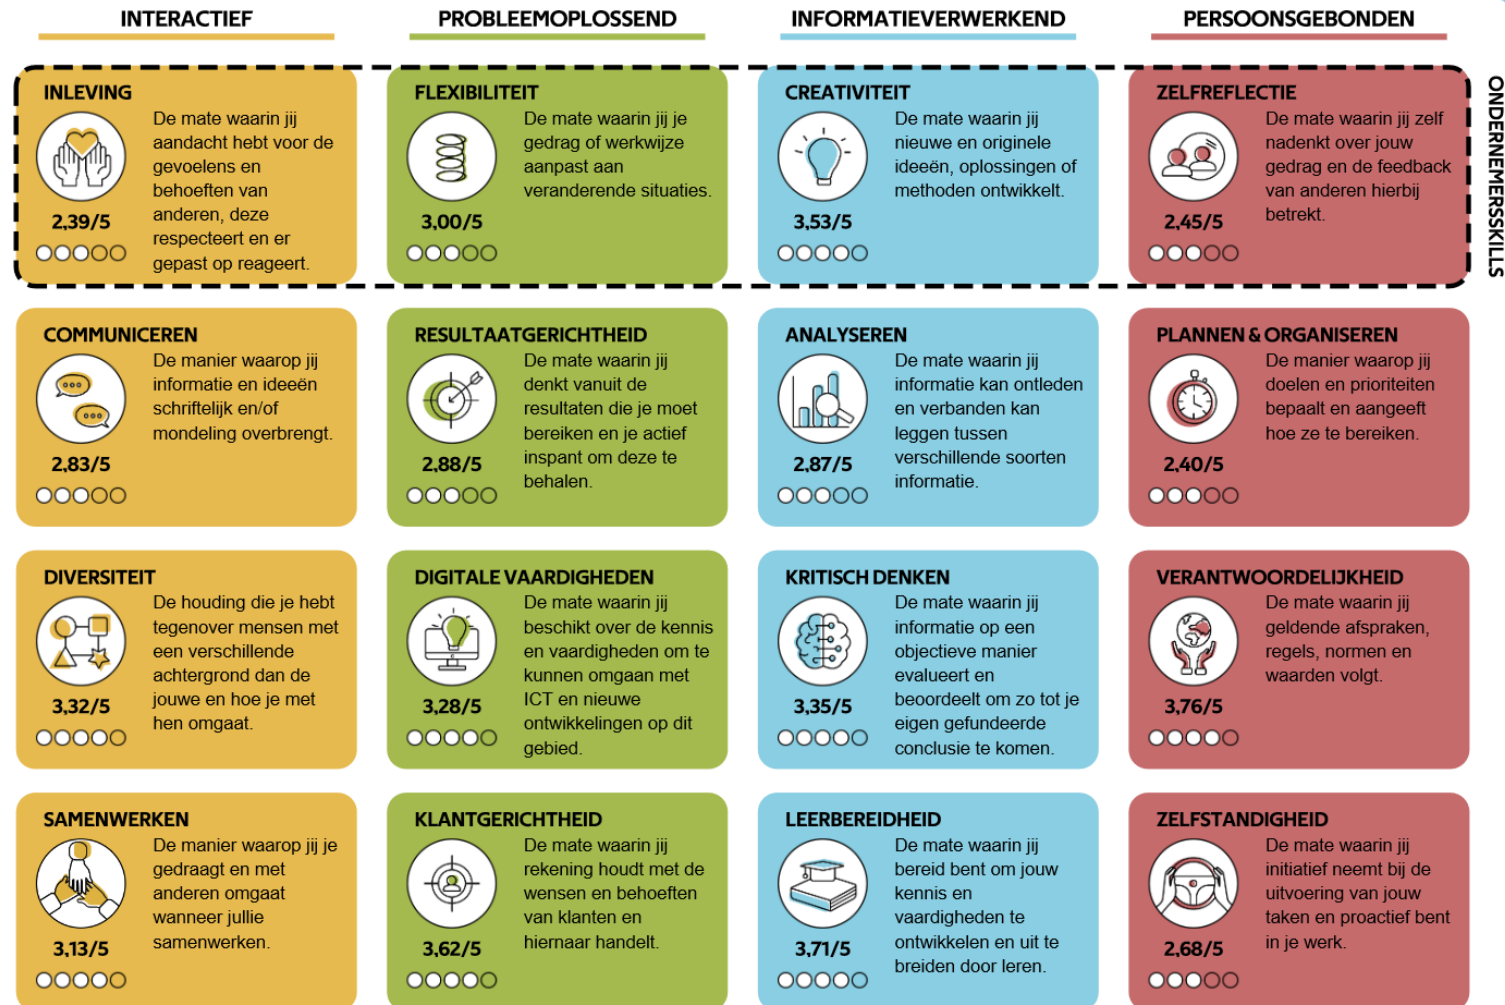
INTERACTIEF

PROBLEEMOPLOSSEND

INFORMATIEVERWERKEND

PERSOONSGEBONDEN

ONDERNEMERSSKILLS

INLEVING
De mate waarin jij aandacht hebt voor de gevoelens en behoeften van anderen, deze respecteert en er gepast op reageert.
2,39/5

FLEXIBILITEIT
De mate waarin jij je gedrag of werkwijze aanpast aan veranderende situaties.
3,00/5

CREATIVITEIT
De mate waarin jij nieuwe en originele ideeën, oplossingen of methoden ontwikkelt.
3,53/5

ZELFREFLECTIE
De mate waarin jij zelf nadenkt over jouw gedrag en de feedback van anderen hierbij betrekt.
2,45/5

COMMUNICEREN
De manier waarop jij informatie en ideeën schriftelijk en/of mondeling overbrengt.
2,83/5

RESULTAATGERICHTHEID
De mate waarin jij denkt vanuit de resultaten die je moet bereiken en je actief inspant om deze te behalen.
2,88/5

ANALYSEREN
De mate waarin jij informatie kan ontleden en verbanden kan leggen tussen verschillende soorten informatie.
2,87/5

PLANNEN & ORGANISEREN
De manier waarop jij doelen en prioriteiten bepaalt en aangeeft hoe ze te bereiken.
2,40/5

DIVERSITEIT
De houding die je hebt tegenover mensen met een verschillende achtergrond dan de jouwe en hoe je met hen omgaat.
3,32/5

DIGITALE VAARDIGHEDEN
De mate waarin jij beschikt over de kennis en vaardigheden om te kunnen omgaan met ICT en nieuwe ontwikkelingen op dit gebied.
3,28/5

KRITISCH DENKEN
De mate waarin jij informatie op een objectieve manier evalueert en beoordeelt om zo tot je eigen gefundeerde conclusie te komen.
3,35/5

VERANTWOORDELIJKHEID
De mate waarin jij geldende afspraken, regels, normen en waarden volgt.
3,76/5

SAMENWERKEN
De manier waarop jij je gedraagt en met anderen omgaat wanneer jullie samenwerken.
3,13/5

KLANTGERICHTHEID
De mate waarin jij rekening houdt met de wensen en behoeften van klanten en hiernaar handelt.
3,62/5

LEERBEREIDHEID
De mate waarin jij bereid bent om jouw kennis en vaardigheden te ontwikkelen en uit te breiden door leren.
3,71/5

ZELFSTANDIGHEID
De mate waarin jij initiatief neemt bij de uitvoering van jouw taken en proactief bent in je werk.
2,68/5